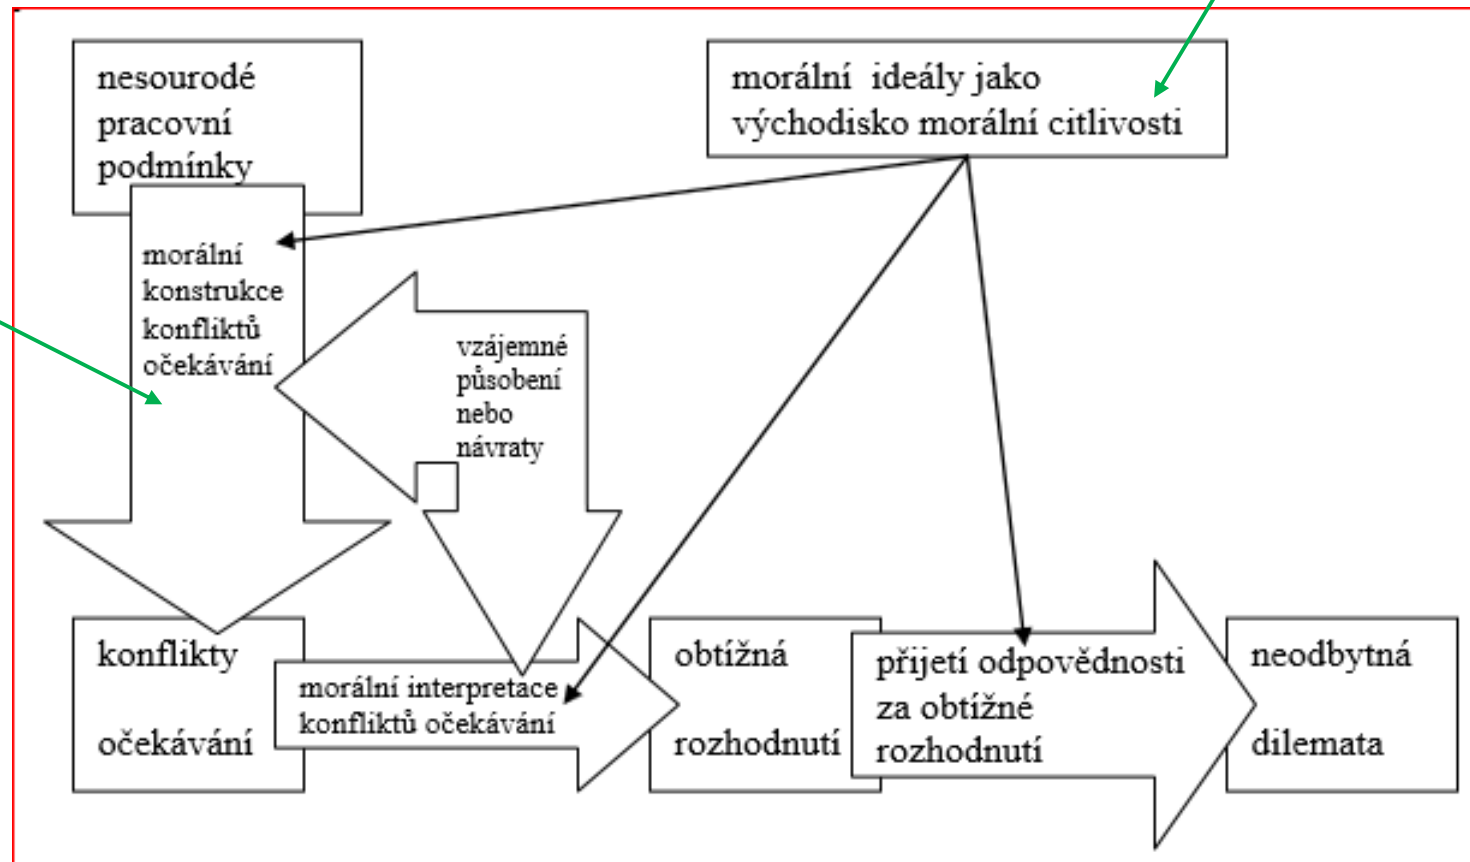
nesourodé pracovní podmínky

morální ideály jako východisko morální citlivosti

morální konstrukce konfliktů očekávání

vzájemné působení nebo návraty

konflikty

očekávání

morální interpretace konfliktů očekávání

obtížná

rozhodnutí

přijetí odpovědnosti za obtížné rozhodnutí

neodbytná

dilemata